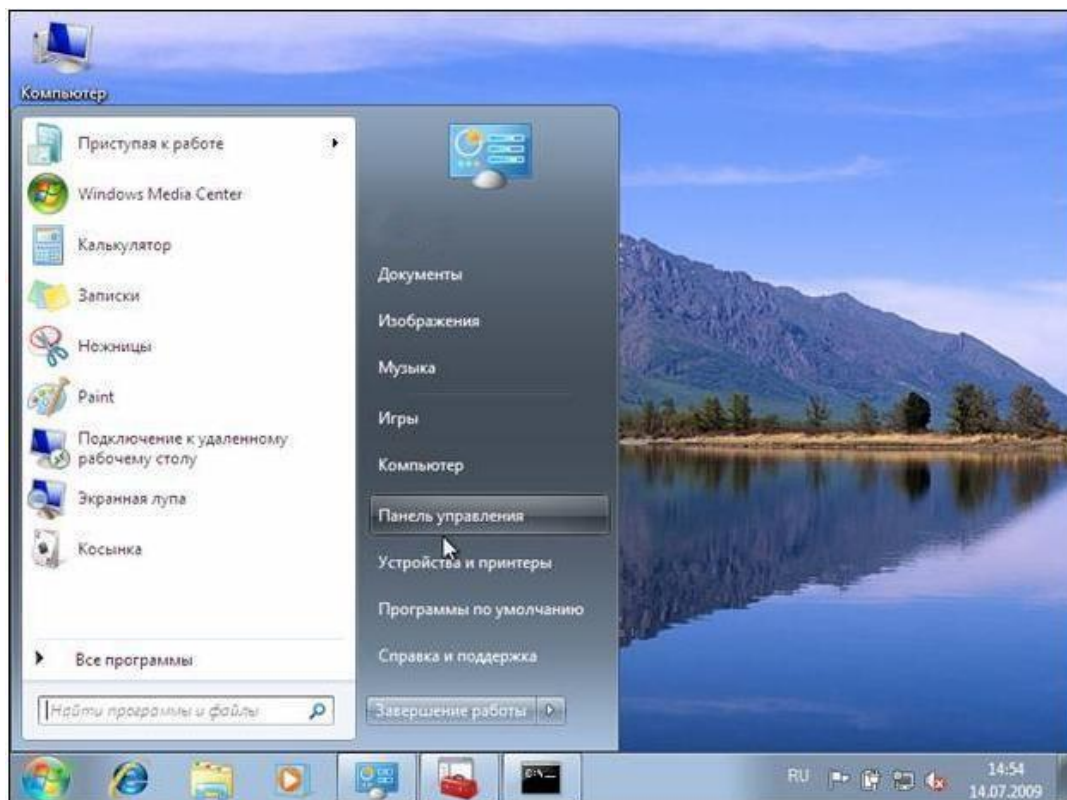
Компьютер

Приступая к работе

Windows Media Center

Калькулятор

Записки

Ножницы

Paint

Подключение к удаленному рабочему столу

Экранная лупа

Косынка

Все программы

Найти программы и файлы

Документы

Изображения

Музыка

Игры

Компьютер

Панель управления

Устройства и принтеры

Программы по умолчанию

Справка и поддержка

Завершение работы

RU

14:54
14.07.2009